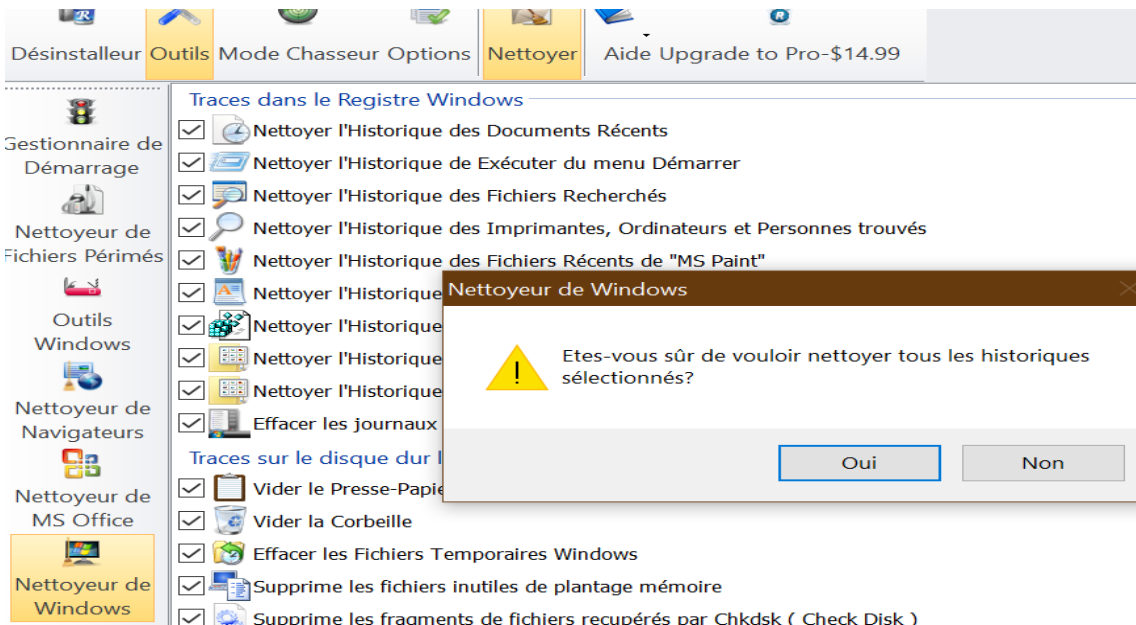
Désinstalleur Outils Mode Chasseur Options Nettoyer Aide Upgrade to Pro-$14.99

Gestionnaire de Démarrage

Nettoyeur de Fichiers Périmés

Outils Windows

Nettoyeur de Navigateurs

Nettoyeur de MS Office

Nettoyeur de Windows

Traces dans le Registre Windows

Nettoyer l'Historique des Documents Récents
Nettoyer l'Historique de Exécuter du menu Démarrer
Nettoyer l'Historique des Fichiers Recherchés
Nettoyer l'Historique des Imprimantes, Ordinateurs et Personnes trouvés
Nettoyer l'Historique des Fichiers Récents de "MS Paint"
Nettoyer l'Historique
Nettoyer l'Historique
Nettoyer l'Historique
Nettoyer l'Historique
Effacer les journaux

Traces sur le disque dur l

Vider le Presse-Papie
Vider la Corbeille
Effacer les Fichiers Temporaires Windows
Supprime les fichiers inutiles de plantage mémoire
Supprime les fragments de fichiers recupérés par Chkdsk ( Check Disk )

Nettoyeur de Windows

Etes-vous sûr de vouloir nettoyer tous les historiques sélectionnés?

Oui

Non